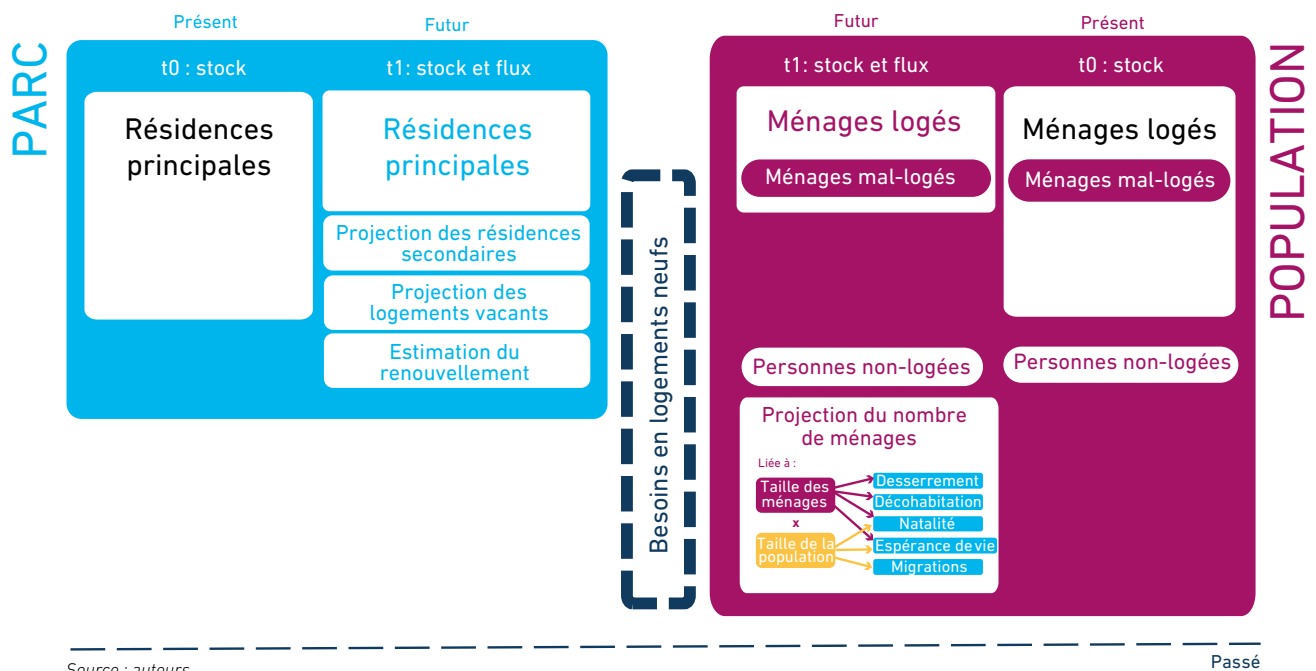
PARC

Présent

t0 : stock

Résidences principales

Futur

t1: stock et flux

Résidences principales

Projection des résidences secondaires

Projection des logements vacants

Estimation du renouvellement

Besoins en logements neufs

Futur

t1: stock et flux

Ménages logés

Ménages mal-logés

Personnes non-logées

Projection du nombre de ménages

Liée à :

Taille des ménages

x

Taille de la population

Desserrement

Décohabitation

Natalité

Espérance de vie

Migrations

Présent

t0 : stock

Ménages logés

Ménages mal-logés

Personnes non-logées

POPULATION

Source : auteurs

Passé